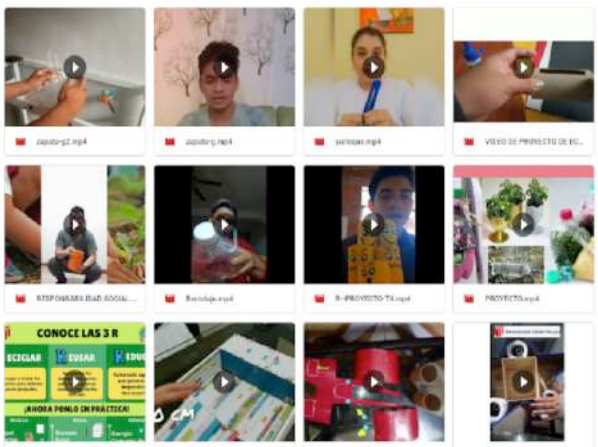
zapata-g2.mp4

zapata-g.mp4

yarleger.mp4

VIDEO DE PROYECTO DE EC...

RESPONSABILIDAD SOCIAL...

Reciclaje.mp4

R-PROYECTO-TX.mp4

PROYECTO.mp4

CONOCE LAS 3 R

ECICLAR

EUSAR

EDUC

¡AHORA PONLO EN PRÁCTICA!